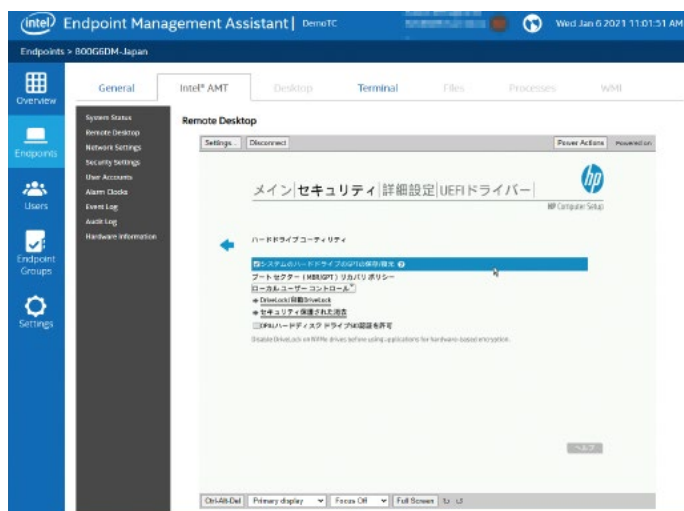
(intel) Endpoint Management Assistant | DemoTC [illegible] Wed Jan 6 2021 11:01:51 AM

Endpoints > 800G6DM-Japan

Overview

Endpoints

Users

Endpoint Groups

Settings

General | Intel® AMT | Desktop | Terminal | Files | Processes | WMI

System Status
Remote Desktop
Network Settings
Security Settings
User Accounts
Alarm Clocks
Event Log
Audit Log
Hardware Information

Remote Desktop

Settings... | Disconnect | Power Actions | Powered on

メイン | セキュリティ | 詳細設定 | UEFIドライバー

hp

HP Computer Setup

ハードドライブユーティリティ

システムのハードドライブのGPTの保存/復元

ブートセクター（MBR/GPT）リカバリポリシー

ローカルユーザーコントロール

DriveLock/自動DriveLock

セキュリティ保護された消去

OPALハードディスクドライブSIDの認証を許可

Disable DriveLock on NVMe drives before using applications for hardware-based encryption.

ヘルプ

Ctrl-Alt-Del | Primary display | Focus Off | Full Screen